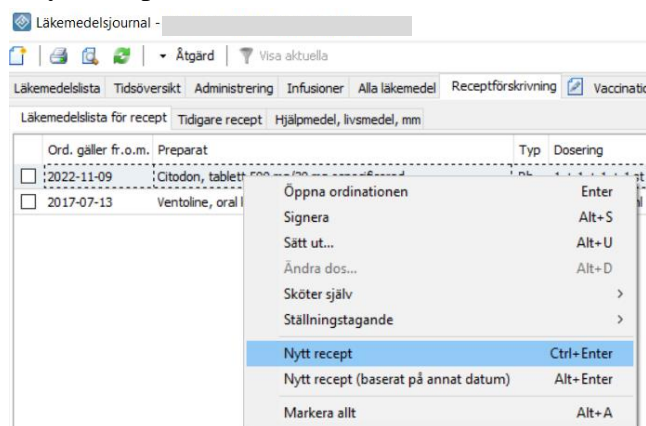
Läkemedelsjournal -

Åtgärd | Visa aktuella

Läkemedelslista | Tidsöversikt | Administrering | Infusioner | Alla läkemedel | Receptförskrivning | Vaccinatio

Läkemedelslista för recept | Tidigare recept | Hjälpmedel, livsmedel, mm

| | Ord. gäller fr.o.m. | Preparat | Typ | Dosering |
|---|---|---|---|---|
| ☐ | 2022-11-09 | Citodon, tablett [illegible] | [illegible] | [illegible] |
| ☐ | 2017-07-13 | Ventoline, oral l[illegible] | | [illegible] |

Öppna ordinationen Enter
Signera Alt+S
Sätt ut... Alt+U
Ändra dos... Alt+D
Sköter själv >
Ställningstagande >
Nytt recept Ctrl+Enter
Nytt recept (baserat på annat datum) Alt+Enter
Markera allt Alt+A